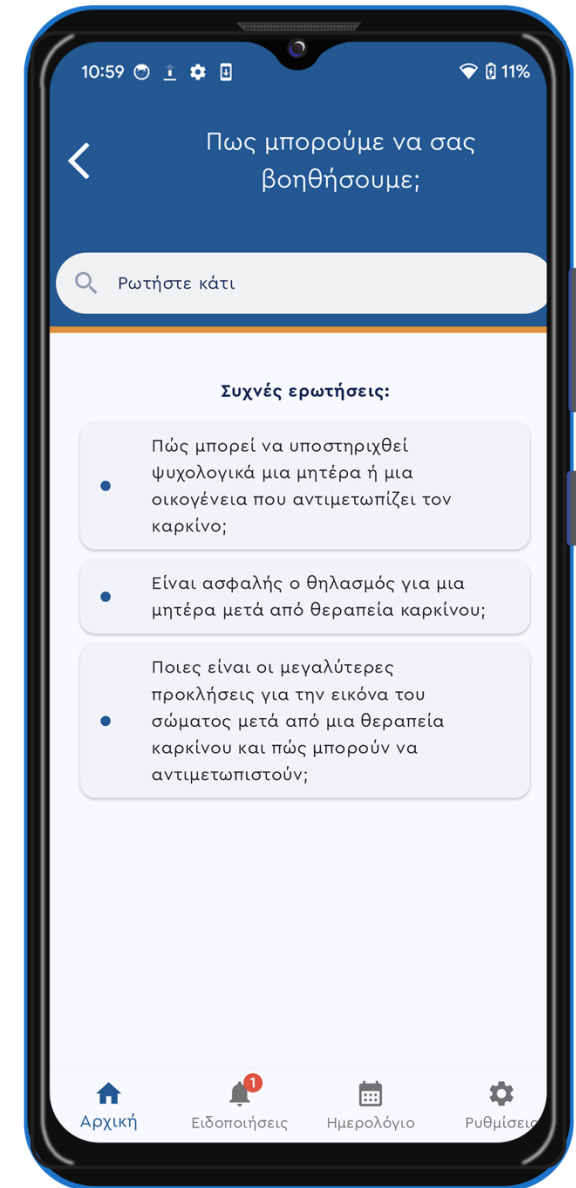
10:59 11%

Πως μπορούμε να σας βοηθήσουμε;

Ρωτήστε κάτι

Συχνές ερωτήσεις:

Πώς μπορεί να υποστηριχθεί ψυχολογικά μια μητέρα ή μια οικογένεια που αντιμετωπίζει τον καρκίνο;

Είναι ασφαλής ο θηλασμός για μια μητέρα μετά από θεραπεία καρκίνου;

Ποιες είναι οι μεγαλύτερες προκλήσεις για την εικόνα του σώματος μετά από μια θεραπεία καρκίνου και πώς μπορούν να αντιμετωπιστούν;

Αρχική
1
Ειδοποιήσεις
Ημερολόγιο
Ρυθμίσεις